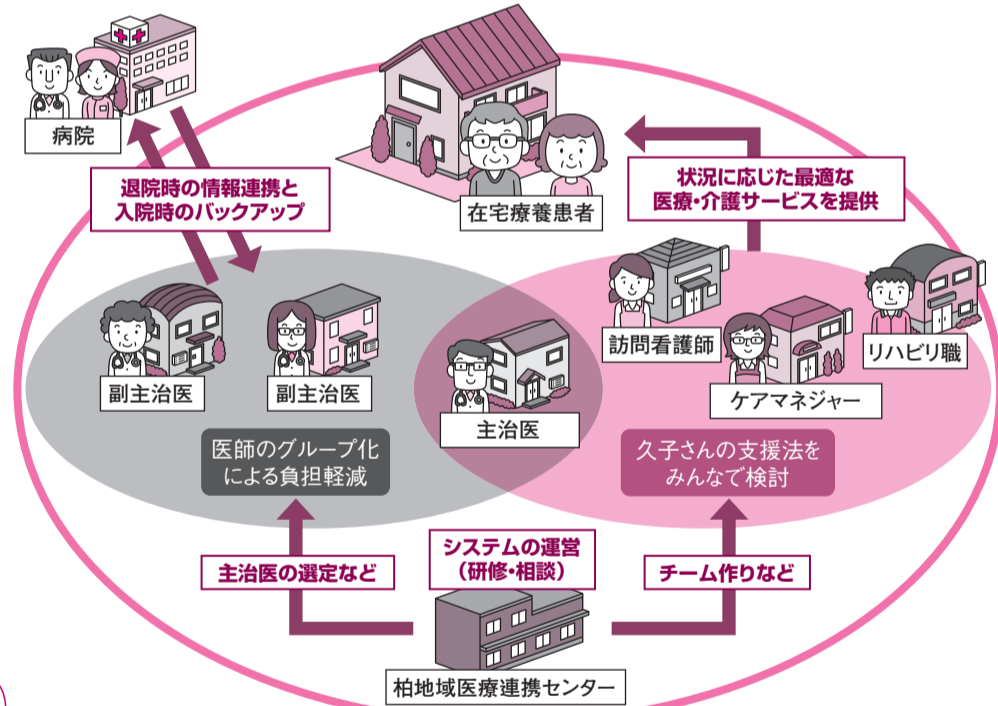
病院

退院時の情報連携と
入院時のバックアップ

在宅療養患者

状況に応じた最適な
医療・介護サービスを提供

副主治医

副主治医

医師のグループ化
による負担軽減

主治医

訪問看護師

ケアマネジャー

リハビリ職

久子さんの支援法を
みんなで検討

主治医の選定など

システムの運営
（研修・相談）

チーム作りなど

柏地域医療連携センター